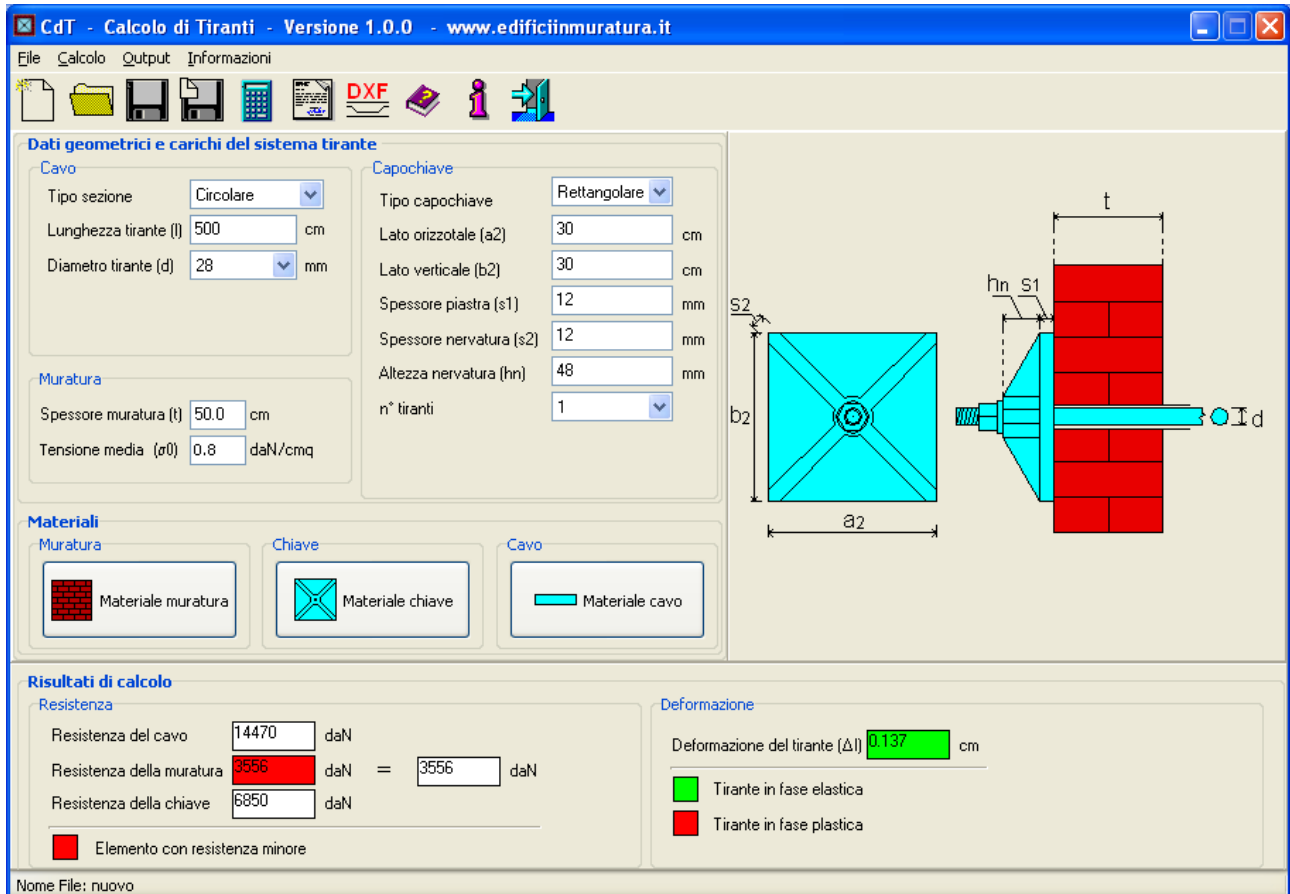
CdT - Calcolo di Tiranti - Versione 1.0.0 - www.edificiinmuratura.it

File Calcolo Output Informazioni

DXF

Dati geometrici e carichi del sistema tirante

Cavo
Tipo sezione Circolare
Lunghezza tirante (l) 500 cm
Diametro tirante (d) 28 mm

Muratura
Spessore muratura (t) 50.0 cm
Tensione media ($\sigma$0) 0.8 daN/cmq

Capochiave
Tipo capochiave Rettangolare
Lato orizzotale (a2) 30 cm
Lato verticale (b2) 30 cm
Spessore piastra (s1) 12 mm
Spessore nervatura (s2) 12 mm
Altezza nervatura (hn) 48 mm
n° tiranti 1

t
hn S1
S2
b2
d
a2

Materiali
Muratura
Materiale muratura
Chiave
Materiale chiave
Cavo
Materiale cavo

Risultati di calcolo
Resistenza
Resistenza del cavo 14470 daN
Resistenza della muratura 3556 daN = 3556 daN
Resistenza della chiave 6850 daN
Elemento con resistenza minore

Deformazione
Deformazione del tirante ($\Delta$l) 0.137 cm
Tirante in fase elastica
Tirante in fase plastica

Nome File: nuovo